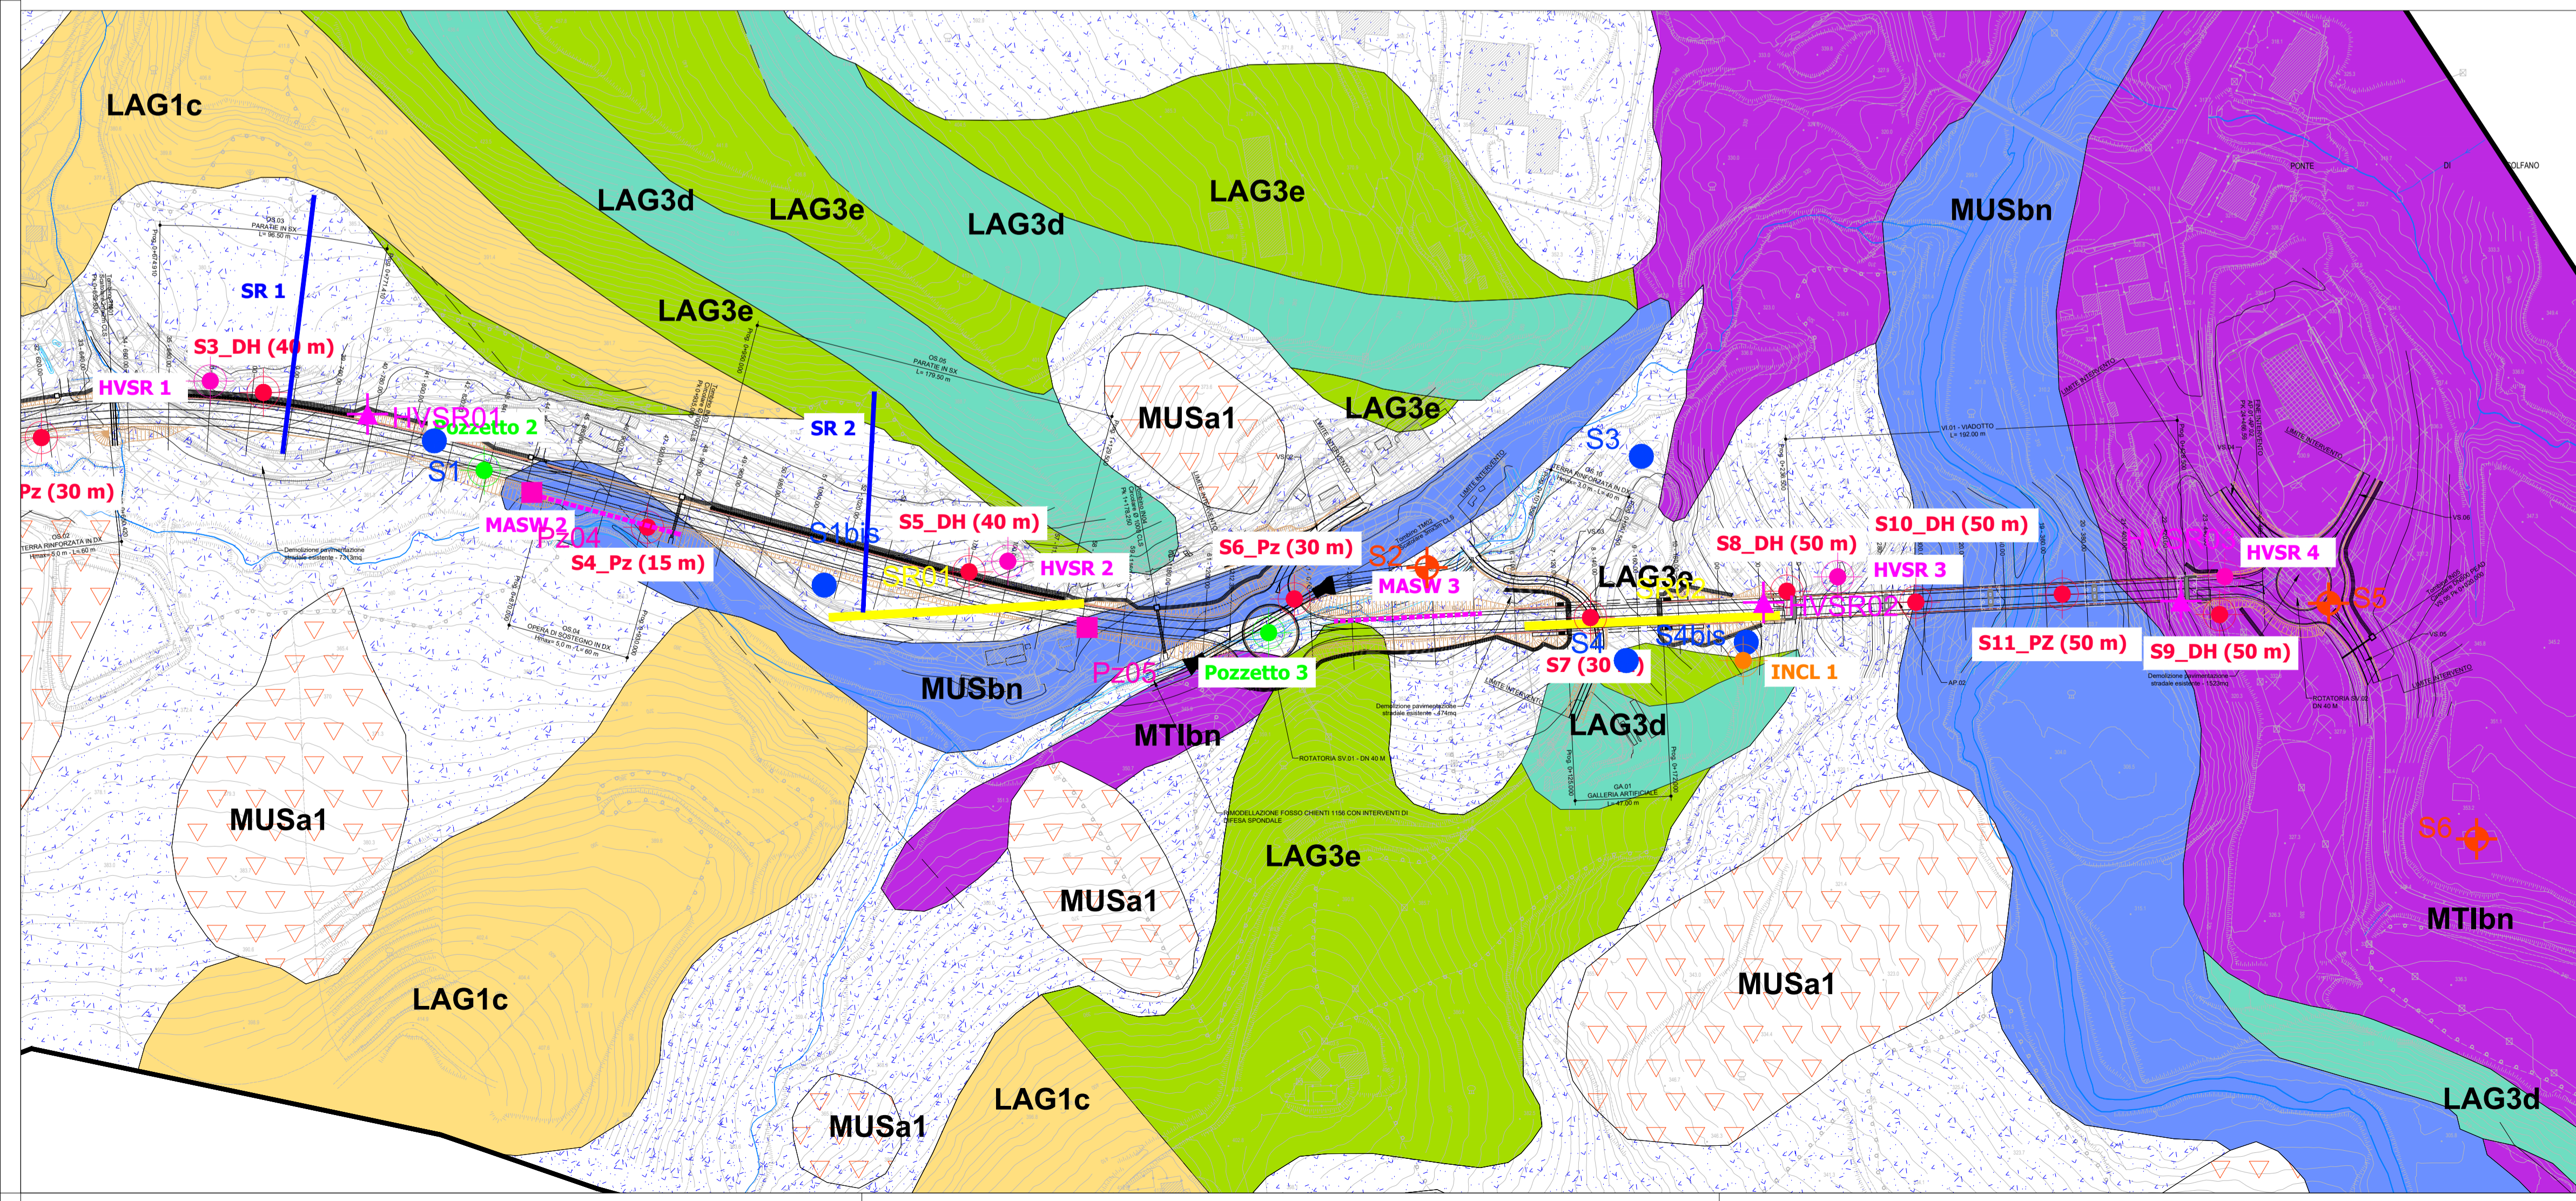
LAG1c

LAG3d

LAG3e

LAG3d

LAG3e

LAG3e

MUSbn

SR 1

S3_DH (40 m)

HVSR 1

HVSR01

Pozzetto 2

S1

SR 2

MUSa1

LAG3e

S3

Pz (30 m)

MASW 2

Pz04

S4_Pz (15 m)

S1bis

S5_DH (40 m)

SR01

HVSR 2

S6_Pz (30 m)

S2

MASW 3

S8_DH (50 m)

S10_DH (50 m)

HVSR 3

HVSR 4

LAG3c

SR02

HVSR02

S5

S4

S4bis

S7 (30 m)

S11_PZ (50 m)

S9_DH (50 m)

INCL 1

MUSbn

Pz05

Pozzetto 3

MTIbn

LAG3d

MUSa1

LAG3e

MUSa1

S6

MTIbn

MUSa1

LAG1c

LAG1c

MUSa1

LAG3d

PONTE

DI

TOLFANO